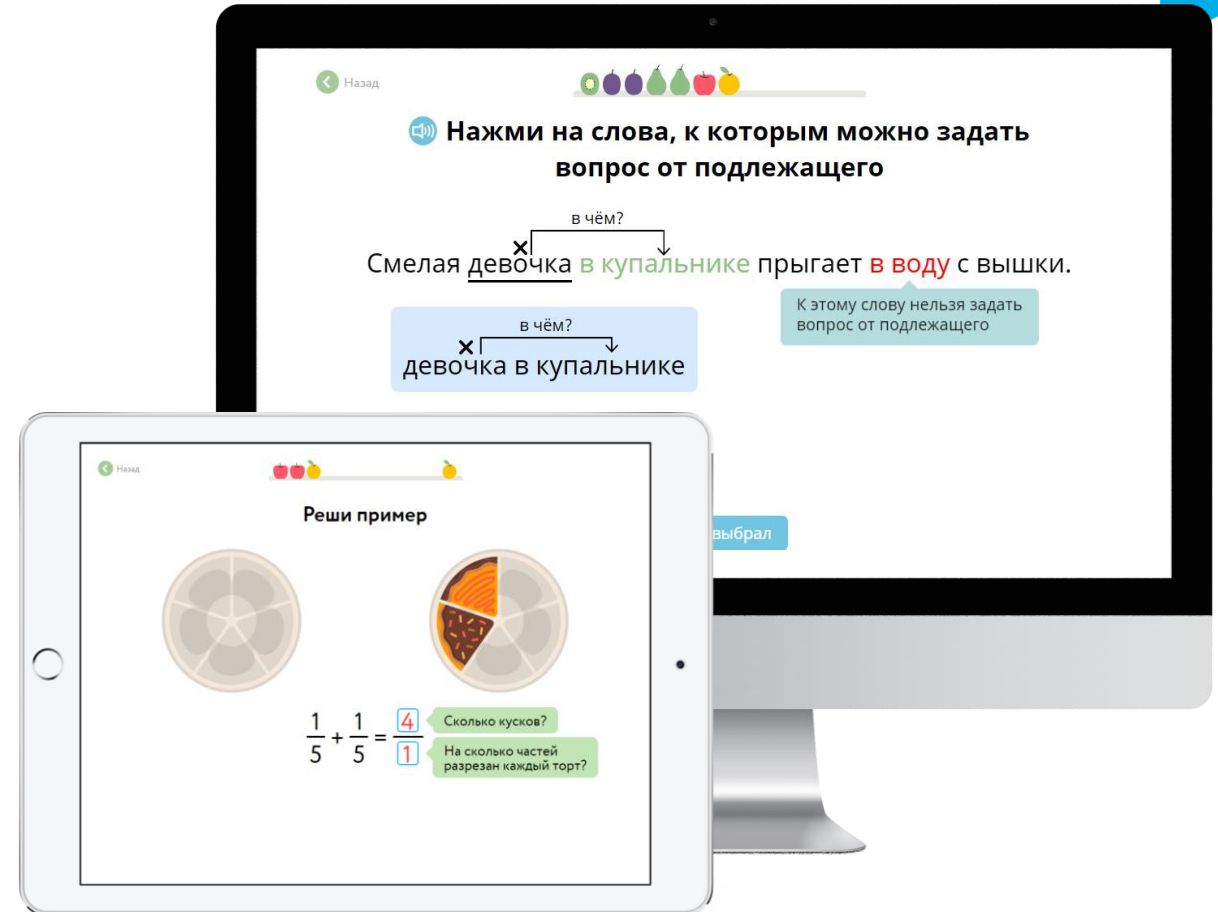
Назад

Нажми на слова, к которым можно задать вопрос от подлежащего

в чём?

Смелая девочка в купальнике прыгает в воду с вышки.

К этому слову нельзя задать вопрос от подлежащего

в чём?

девочка в купальнике

выбрал

Назад

Реши пример

$\frac{1}{5} + \frac{1}{5} = \frac{4}{1}$

Сколько кусков?

На сколько частей разрезан каждый торт?